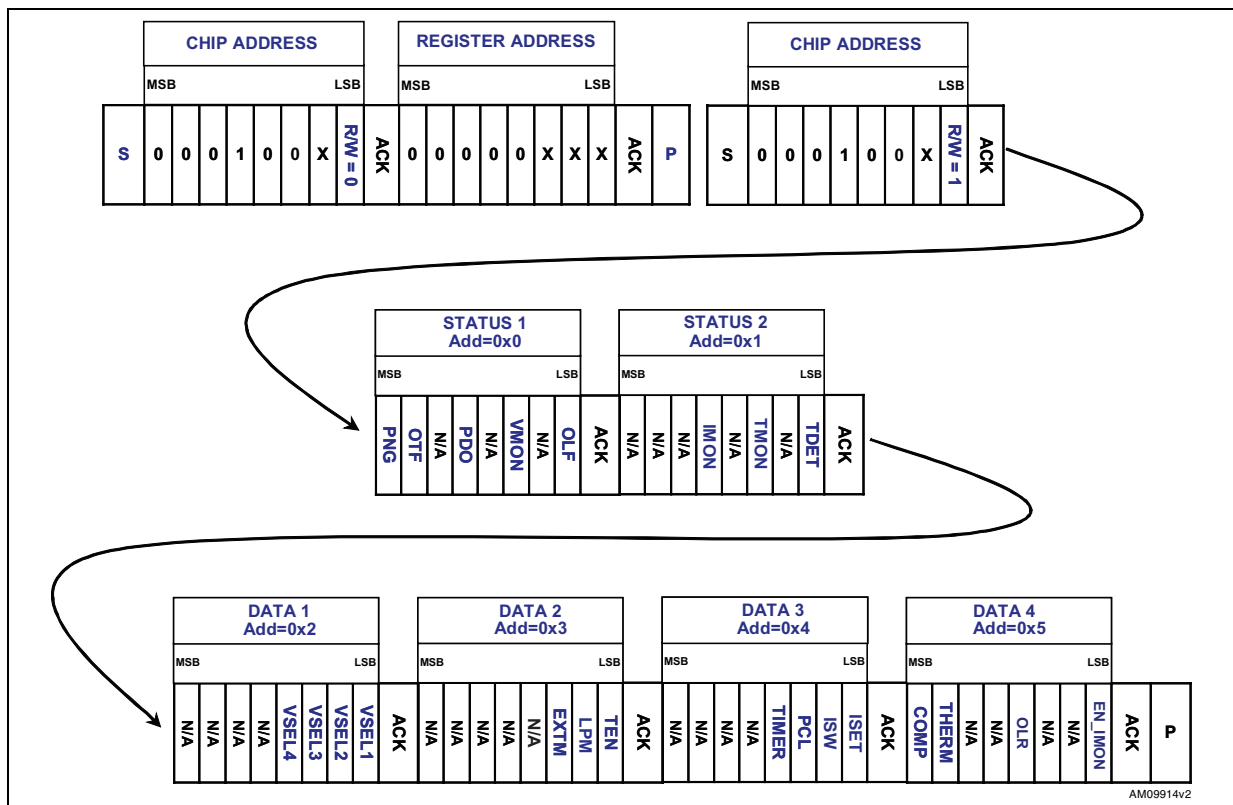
CHIP ADDRESS
MSB LSB
S 0 0 0 1 0 0 X R/W = 0 ACK

REGISTER ADDRESS
MSB LSB
0 0 0 0 0 X X X ACK P

CHIP ADDRESS
MSB LSB
S 0 0 0 1 0 0 X R/W = 1 ACK

STATUS 1
Add=0x0
MSB LSB
PNG OTF N/A PDO N/A VMON N/A OLF ACK

STATUS 2
Add=0x1
MSB LSB
N/A N/A N/A IMON N/A TMON N/A TDET ACK

DATA 1
Add=0x2
MSB LSB
N/A N/A N/A N/A VSEL4 VSEL3 VSEL2 VSEL1 ACK

DATA 2
Add=0x3
MSB LSB
N/A N/A N/A N/A N/A EXTM LPM TEN ACK

DATA 3
Add=0x4
MSB LSB
N/A N/A N/A N/A TIMER PCL ISW ISET ACK

DATA 4
Add=0x5
MSB LSB
COMP THERM N/A N/A OLR N/A N/A EN_IMON ACK P

AM09914v2